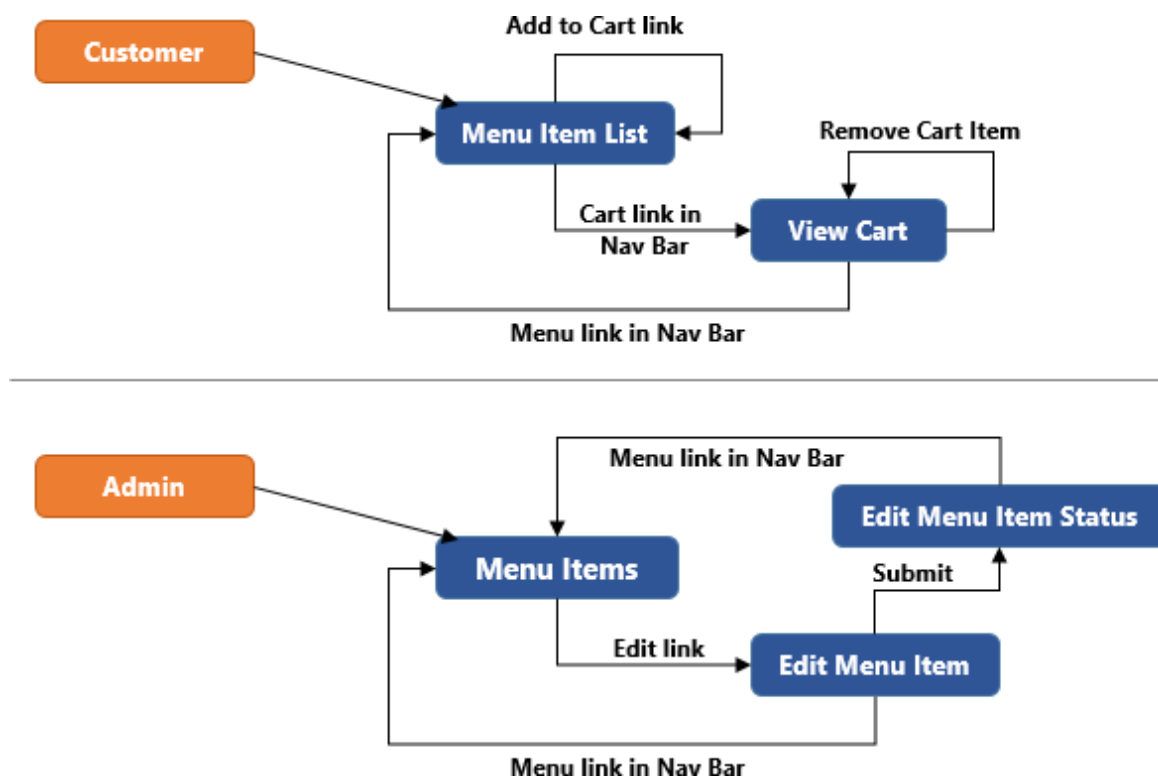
Add to Cart link

Customer

Menu Item List

Remove Cart Item

Cart link in Nav Bar

View Cart

Menu link in Nav Bar

Menu link in Nav Bar

Admin

Edit Menu Item Status

Menu Items

Submit

Edit link

Edit Menu Item

Menu link in Nav Bar